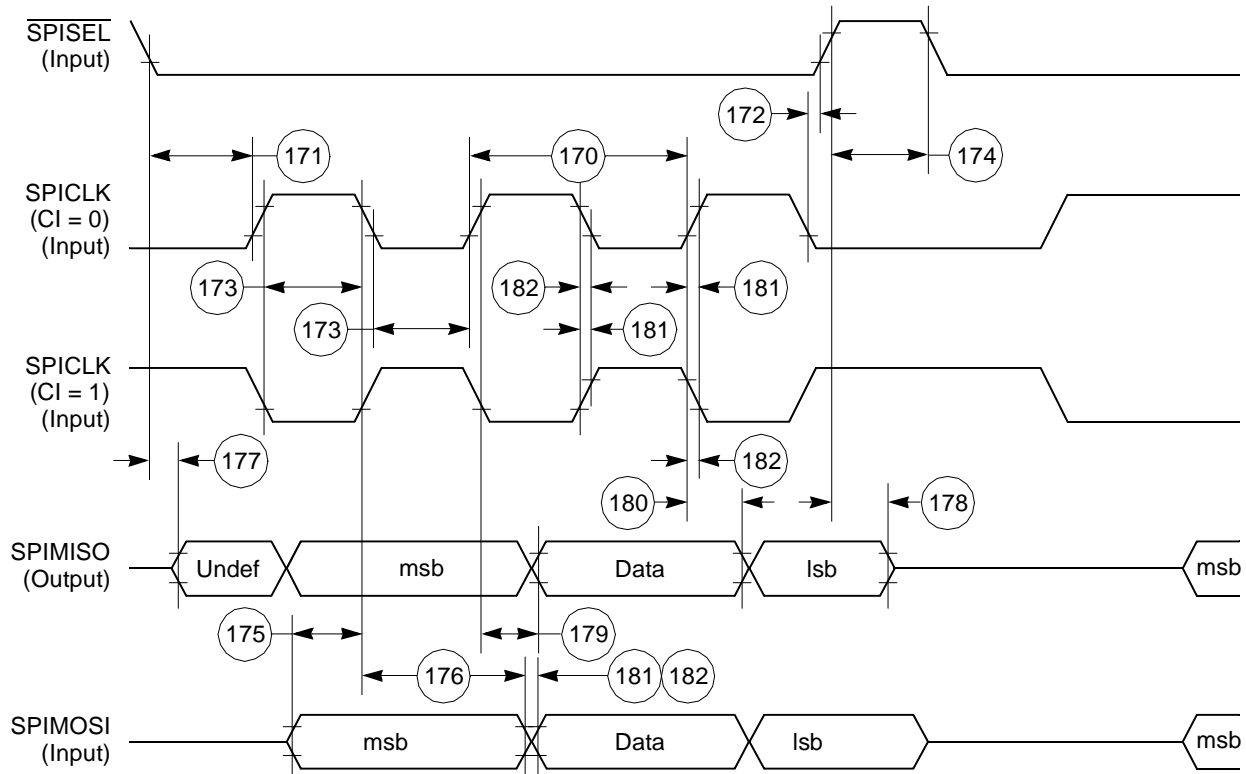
$\overline{\text{SPISEL}}$
(Input)

172

171

170

174

SPICLK
(CI = 0)
(Input)

173

182

181

173

181

SPICLK
(CI = 1)
(Input)

177

182

180

178

SPIMISO
(Output)

Undef

msb

Data

lsb

msb

175

179

176

181

182

SPIMOSI
(Input)

msb

Data

lsb

msb